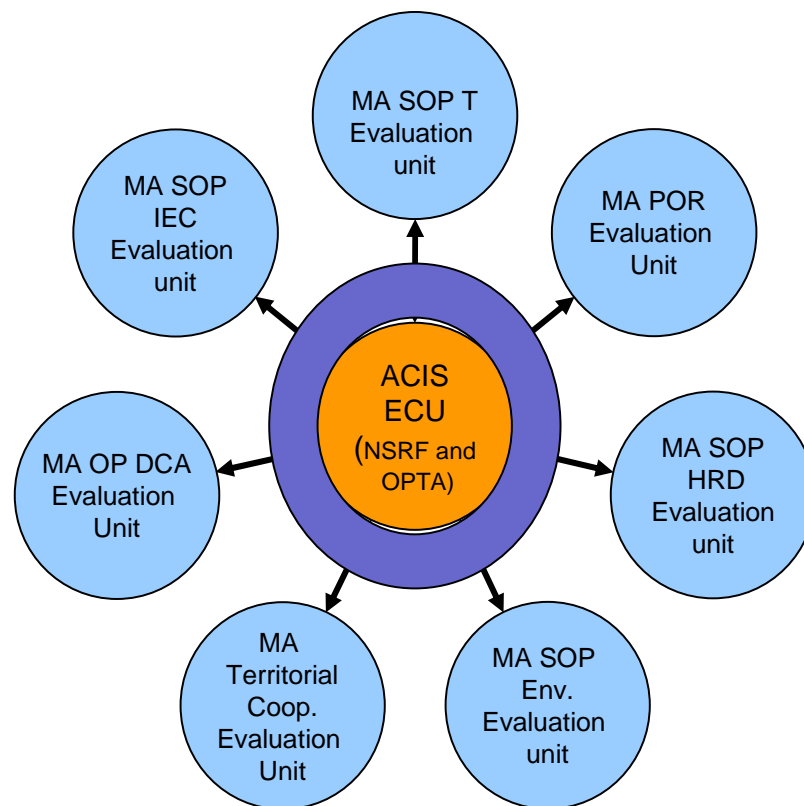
MA SOP T Evaluation unit

MA SOP IEC Evaluation unit

MA POR Evaluation Unit

ACIS ECU (NSRF and OPTA)

MA OP DCA Evaluation Unit

MA SOP HRD Evaluation unit

MA Territorial Coop. Evaluation Unit

MA SOP Env. Evaluation unit